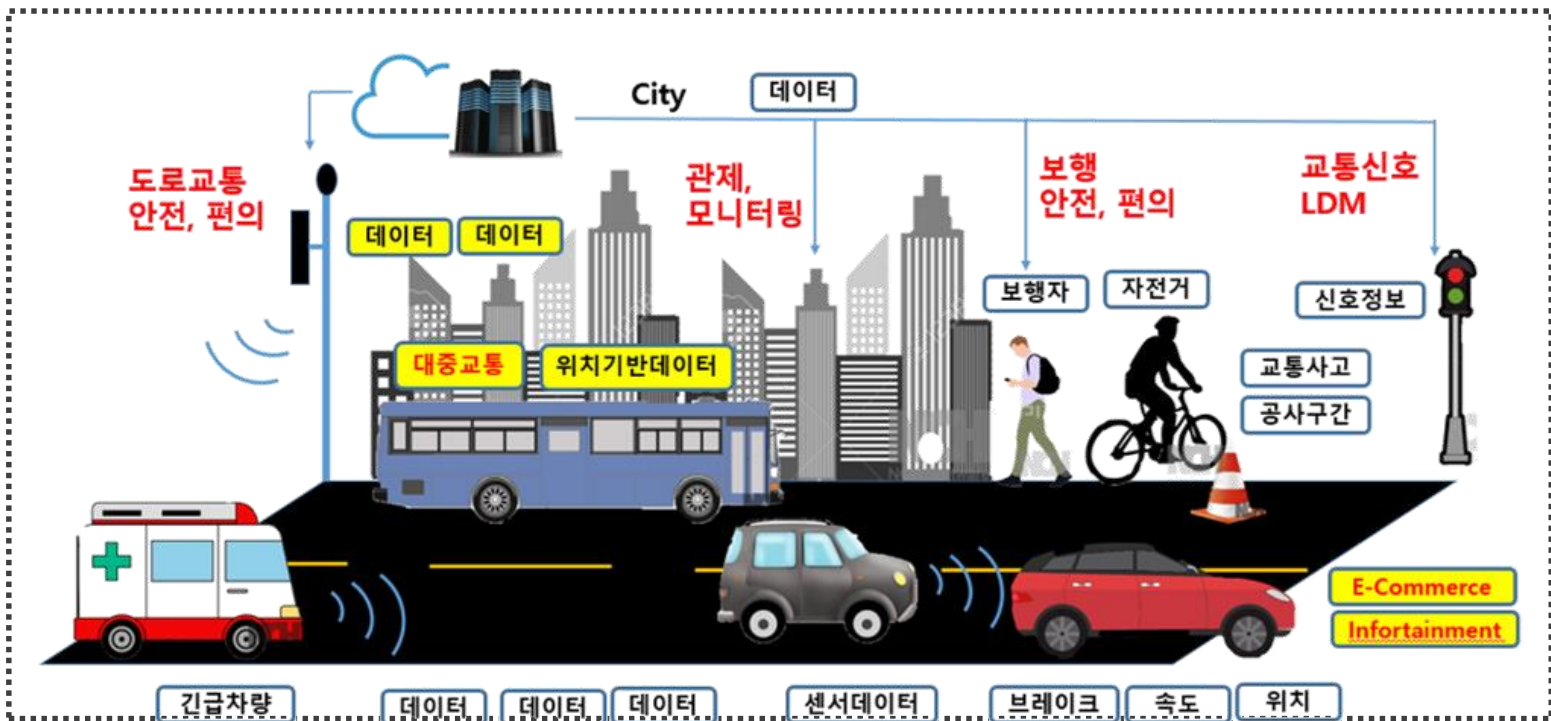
City
데이터

도로교통
안전, 편의

관제,
모니터링

보행
안전, 편의

교통신호
LDM

데이터
데이터

보행자
자전거
신호정보

대중교통
위치기반데이터

교통사고
공사구간

E-Commerce
Infortainment

긴급차량
데이터
데이터
데이터
센서데이터
브레이크
속도
위치